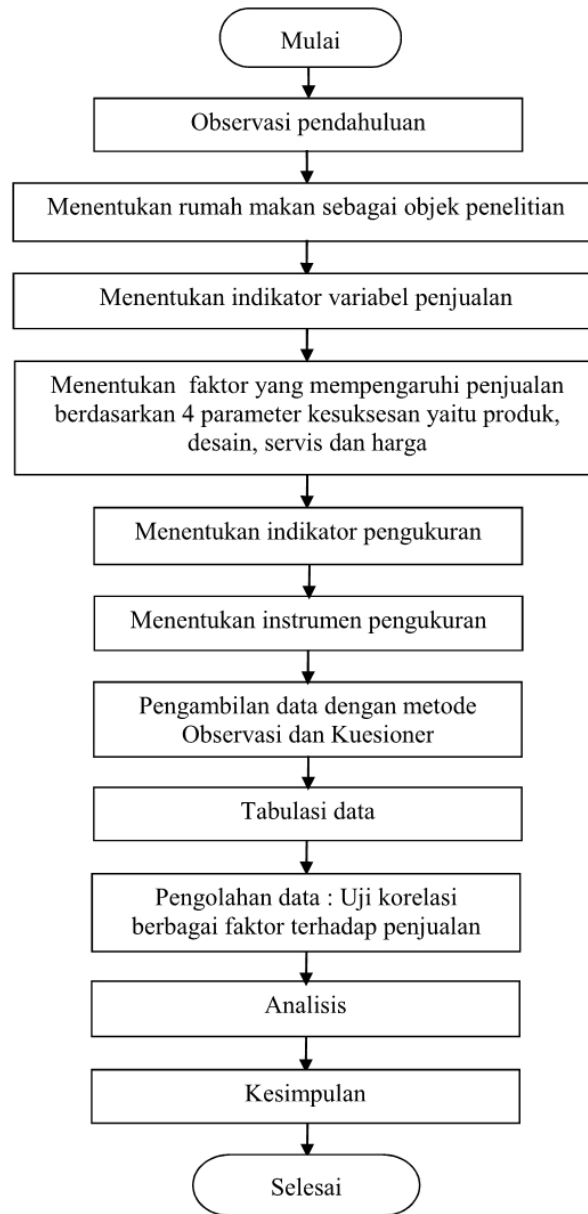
Mulai

Observasi pendahuluan

Menentukan rumah makan sebagai objek penelitian

Menentukan indikator variabel penjualan

Menentukan faktor yang mempengaruhi penjualan berdasarkan 4 parameter kesuksesan yaitu produk, desain, servis dan harga

Menentukan indikator pengukuran

Menentukan instrumen pengukuran

Pengambilan data dengan metode Observasi dan Kuesioner

Tabulasi data

Pengolahan data : Uji korelasi berbagai faktor terhadap penjualan

Analisis

Kesimpulan

Selesai